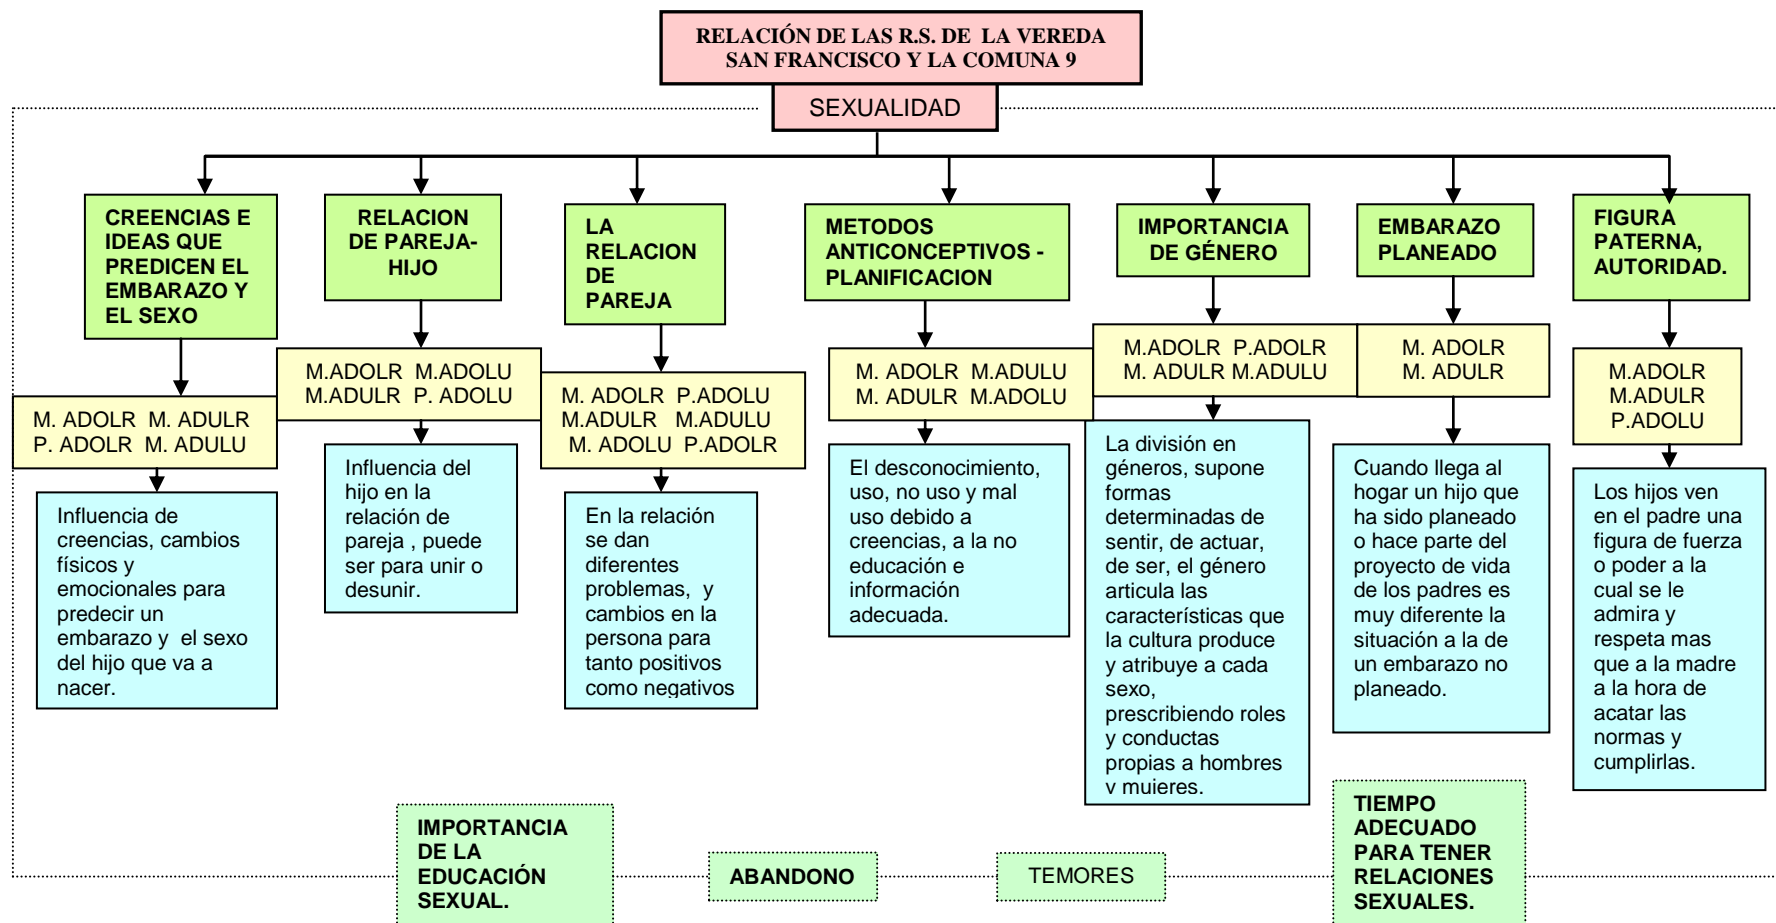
RELACIÓN DE LAS R.S. DE LA VEREDA SAN FRANCISCO Y LA COMUNA 9

SEXUALIDAD

CREENCIAS E IDEAS QUE PREDICEN EL EMBARAZO Y EL SEXO

M. ADOLR M. ADULR
P. ADOLR M. ADULU

Influencia de creencias, cambios físicos y emocionales para predecir un embarazo y el sexo del hijo que va a nacer.

RELACION DE PAREJA-HIJO

M.ADOLR M.ADOLU
M.ADULR P. ADOLU

Influencia del hijo en la relación de pareja , puede ser para unir o desunir.

LA RELACION DE PAREJA

M. ADOLR P.ADOLU
M.ADULR M.ADULU
M. ADOLU P.ADOLR

En la relación se dan diferentes problemas, y cambios en la persona para tanto positivos como negativos

METODOS ANTICONCEPTIVOS - PLANIFICACION

M. ADOLR M.ADULU
M. ADULR M.ADOLU

El desconocimiento, uso, no uso y mal uso debido a creencias, a la no educación e información adecuada.

IMPORTANCIA DE GÉNERO

M.ADOLR P.ADOLR
M. ADULR M.ADULU

La división en géneros, supone formas determinadas de sentir, de actuar, de ser, el género articula las características que la cultura produce y atribuye a cada sexo, prescribiendo roles y conductas propias a hombres y mujeres.

EMBARAZO PLANEADO

M. ADOLR
M. ADULR

Cuando llega al hogar un hijo que ha sido planeado o hace parte del proyecto de vida de los padres es muy diferente la situación a la de un embarazo no planeado.

FIGURA PATERNA, AUTORIDAD.

M.ADOLR
M.ADULR
P.ADOLU

Los hijos ven en el padre una figura de fuerza o poder a la cual se le admira y respeta mas que a la madre a la hora de acatar las normas y cumplirlas.

IMPORTANCIA DE LA EDUCACIÓN SEXUAL.

ABANDONO

TEMORES

TIEMPO ADECUADO PARA TENER RELACIONES SEXUALES.